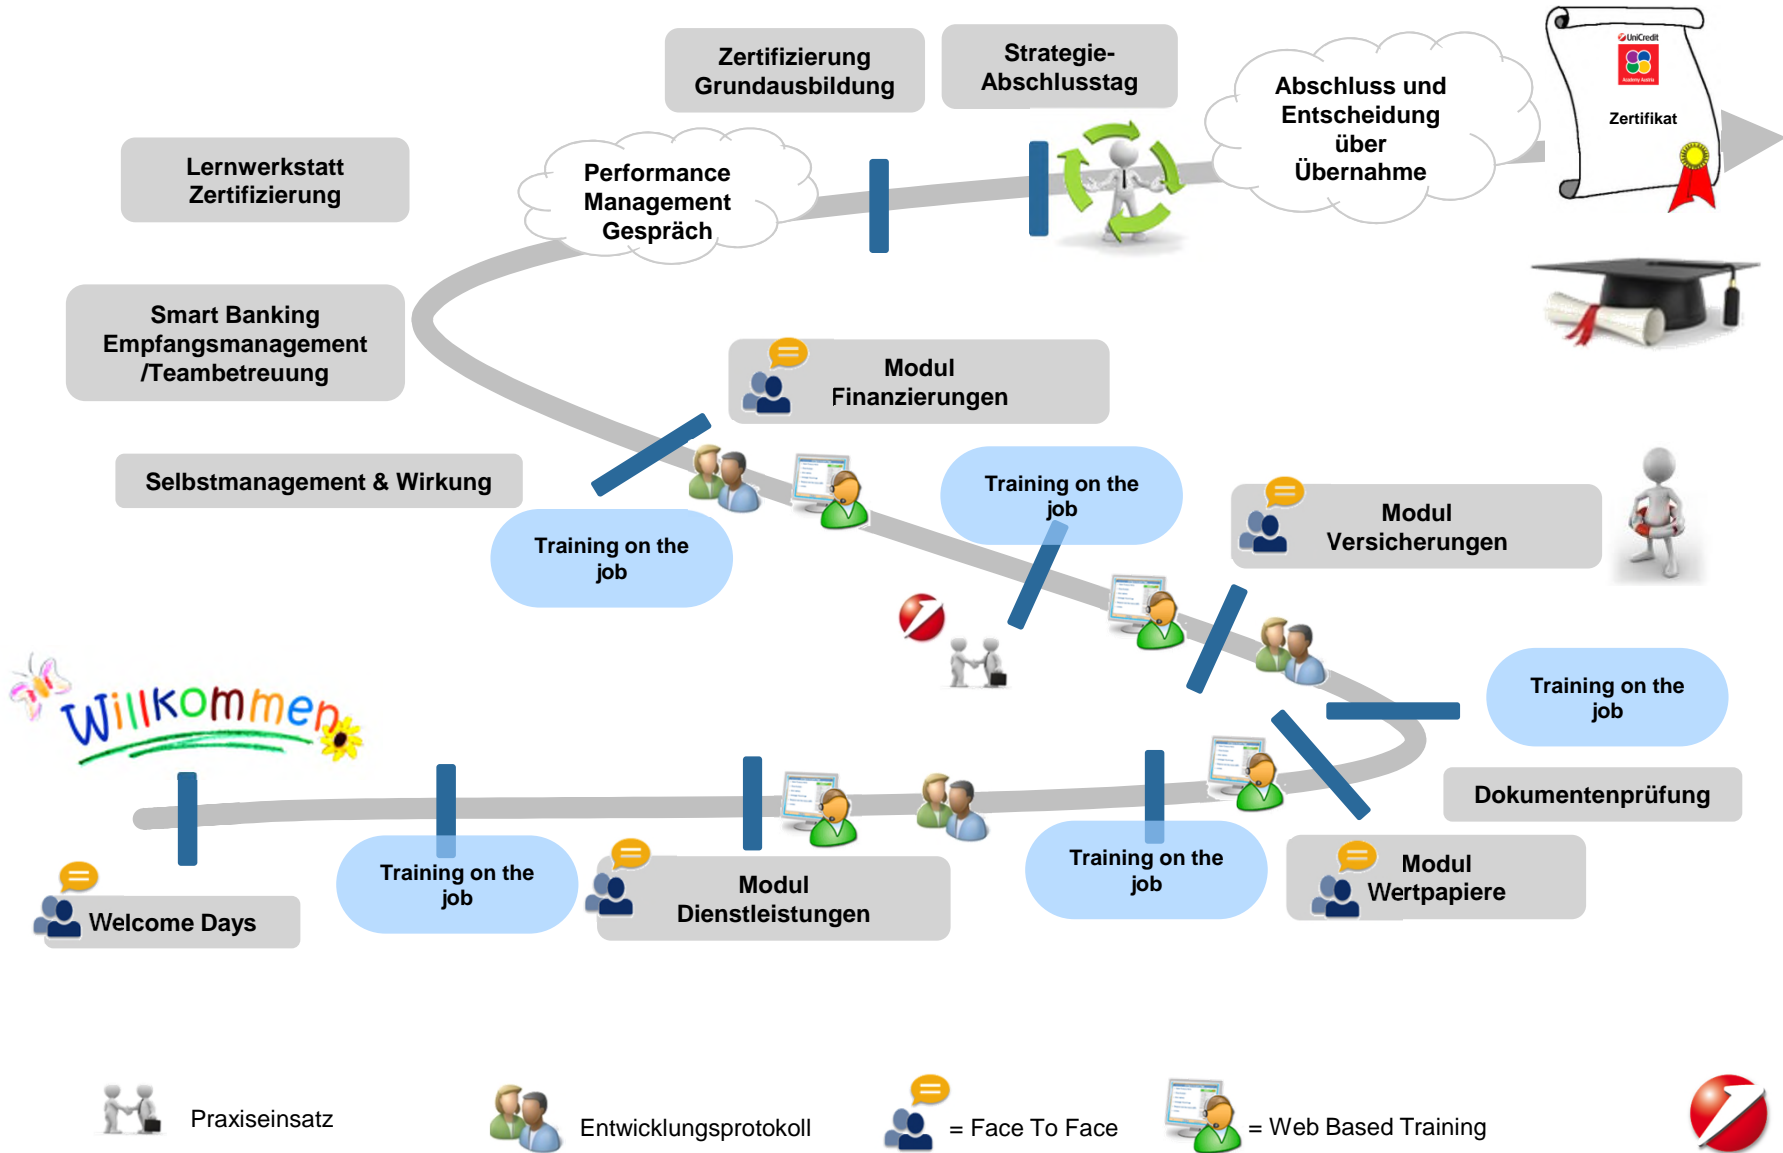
Zertifizierung Grundausbildung

Strategie-Abschlusstag

Abschluss und Entscheidung über Übernahme

UniCredit

Zertifikat

Lernwerkstatt Zertifizierung

Performance Management Gespräch

Smart Banking Empfangsmanagement /Teambetreuung

Modul Finanzierungen

Selbstmanagement & Wirkung

Training on the job

Training on the job

Modul Versicherungen

Willkommen

Training on the job

Dokumentenprüfung

Training on the job

Modul Dienstleistungen

Training on the job

Modul Wertpapiere

Welcome Days

Praxiseinsatz

Entwicklungsprotokoll

= Face To Face

= Web Based Training